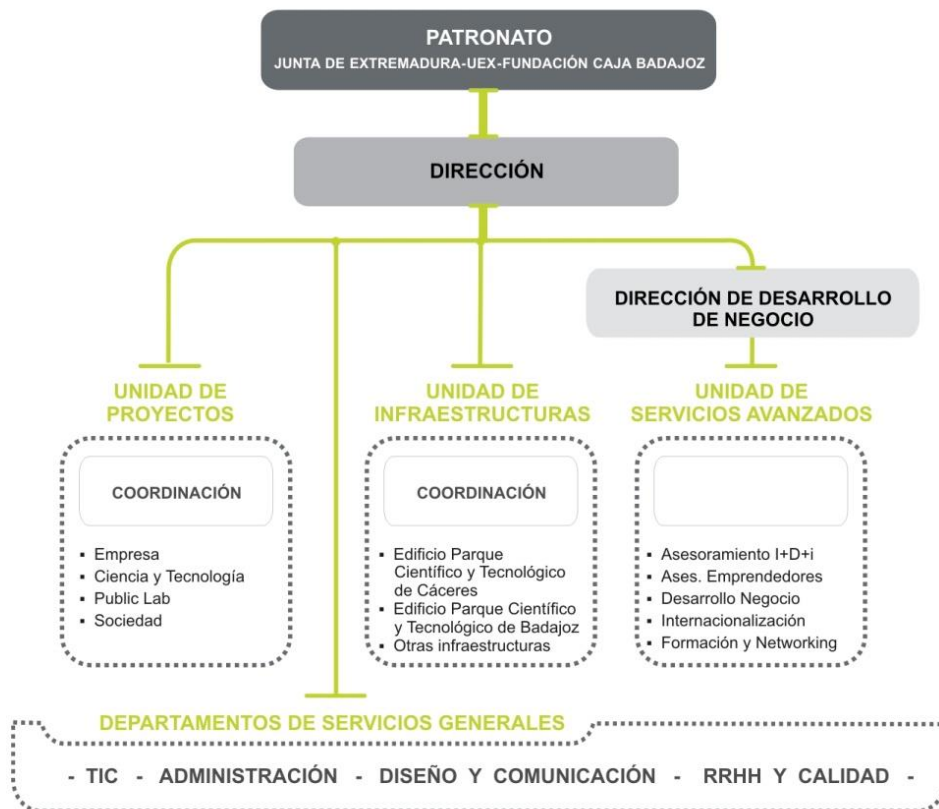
PATRONATO
JUNTA DE EXTREMADURA-UEX-FUNDACIÓN CAJA BADAJOZ

DIRECCIÓN

DIRECCIÓN DE DESARROLLO DE NEGOCIO

UNIDAD DE PROYECTOS

COORDINACIÓN

- Empresa
- Ciencia y Tecnología
- Public Lab
- Sociedad

UNIDAD DE INFRAESTRUCTURAS

COORDINACIÓN

- Edificio Parque Científico y Tecnológico de Cáceres
- Edificio Parque Científico y Tecnológico de Badajoz
- Otras infraestructuras

UNIDAD DE SERVICIOS AVANZADOS

- Asesoramiento I+D+i
- Ases. Emprendedores
- Desarrollo Negocio
- Internacionalización
- Formación y Networking

DEPARTAMENTOS DE SERVICIOS GENERALES

- TIC - ADMINISTRACIÓN - DISEÑO Y COMUNICACIÓN - RRHH Y CALIDAD -